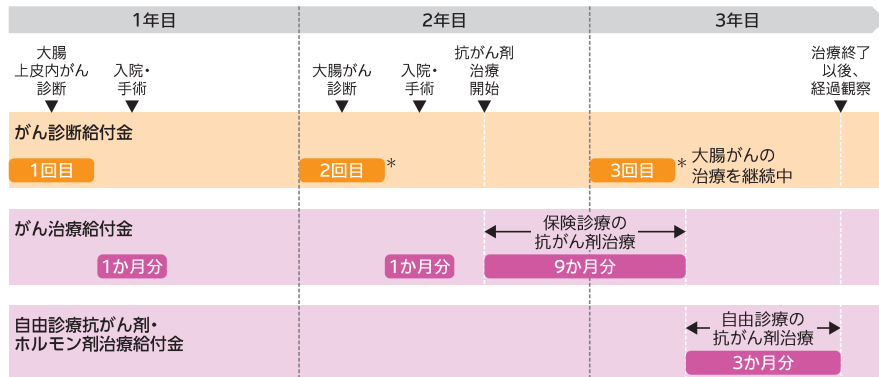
1年目

2年目

3年目

大腸上皮内がん診断

入院・手術

大腸がん診断

入院・手術

抗がん剤治療開始

治療終了以後、経過観察

がん診断給付金

1回目

2回目 *

3回目 * 大腸がんの治療を継続中

がん治療給付金

保険診療の抗がん剤治療

1か月分

1か月分

9か月分

自由診療抗がん剤・ホルモン剤治療給付金

自由診療の抗がん剤治療

3か月分